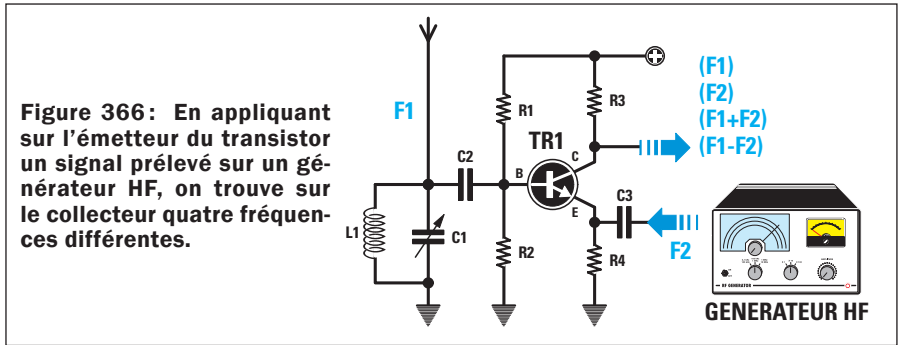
Figure 366: En appliquant sur l'émetteur du transistor un signal prélevé sur un générateur HF, on trouve sur le collecteur quatre fréquences différentes.

F1

C2

R1

B

TR1

C

E

R3

(F1)
(F2)
(F1+F2)
(F1-F2)

C3

F2

L1

C1

R2

R4

HF GENERATOR

GENERATEUR HF